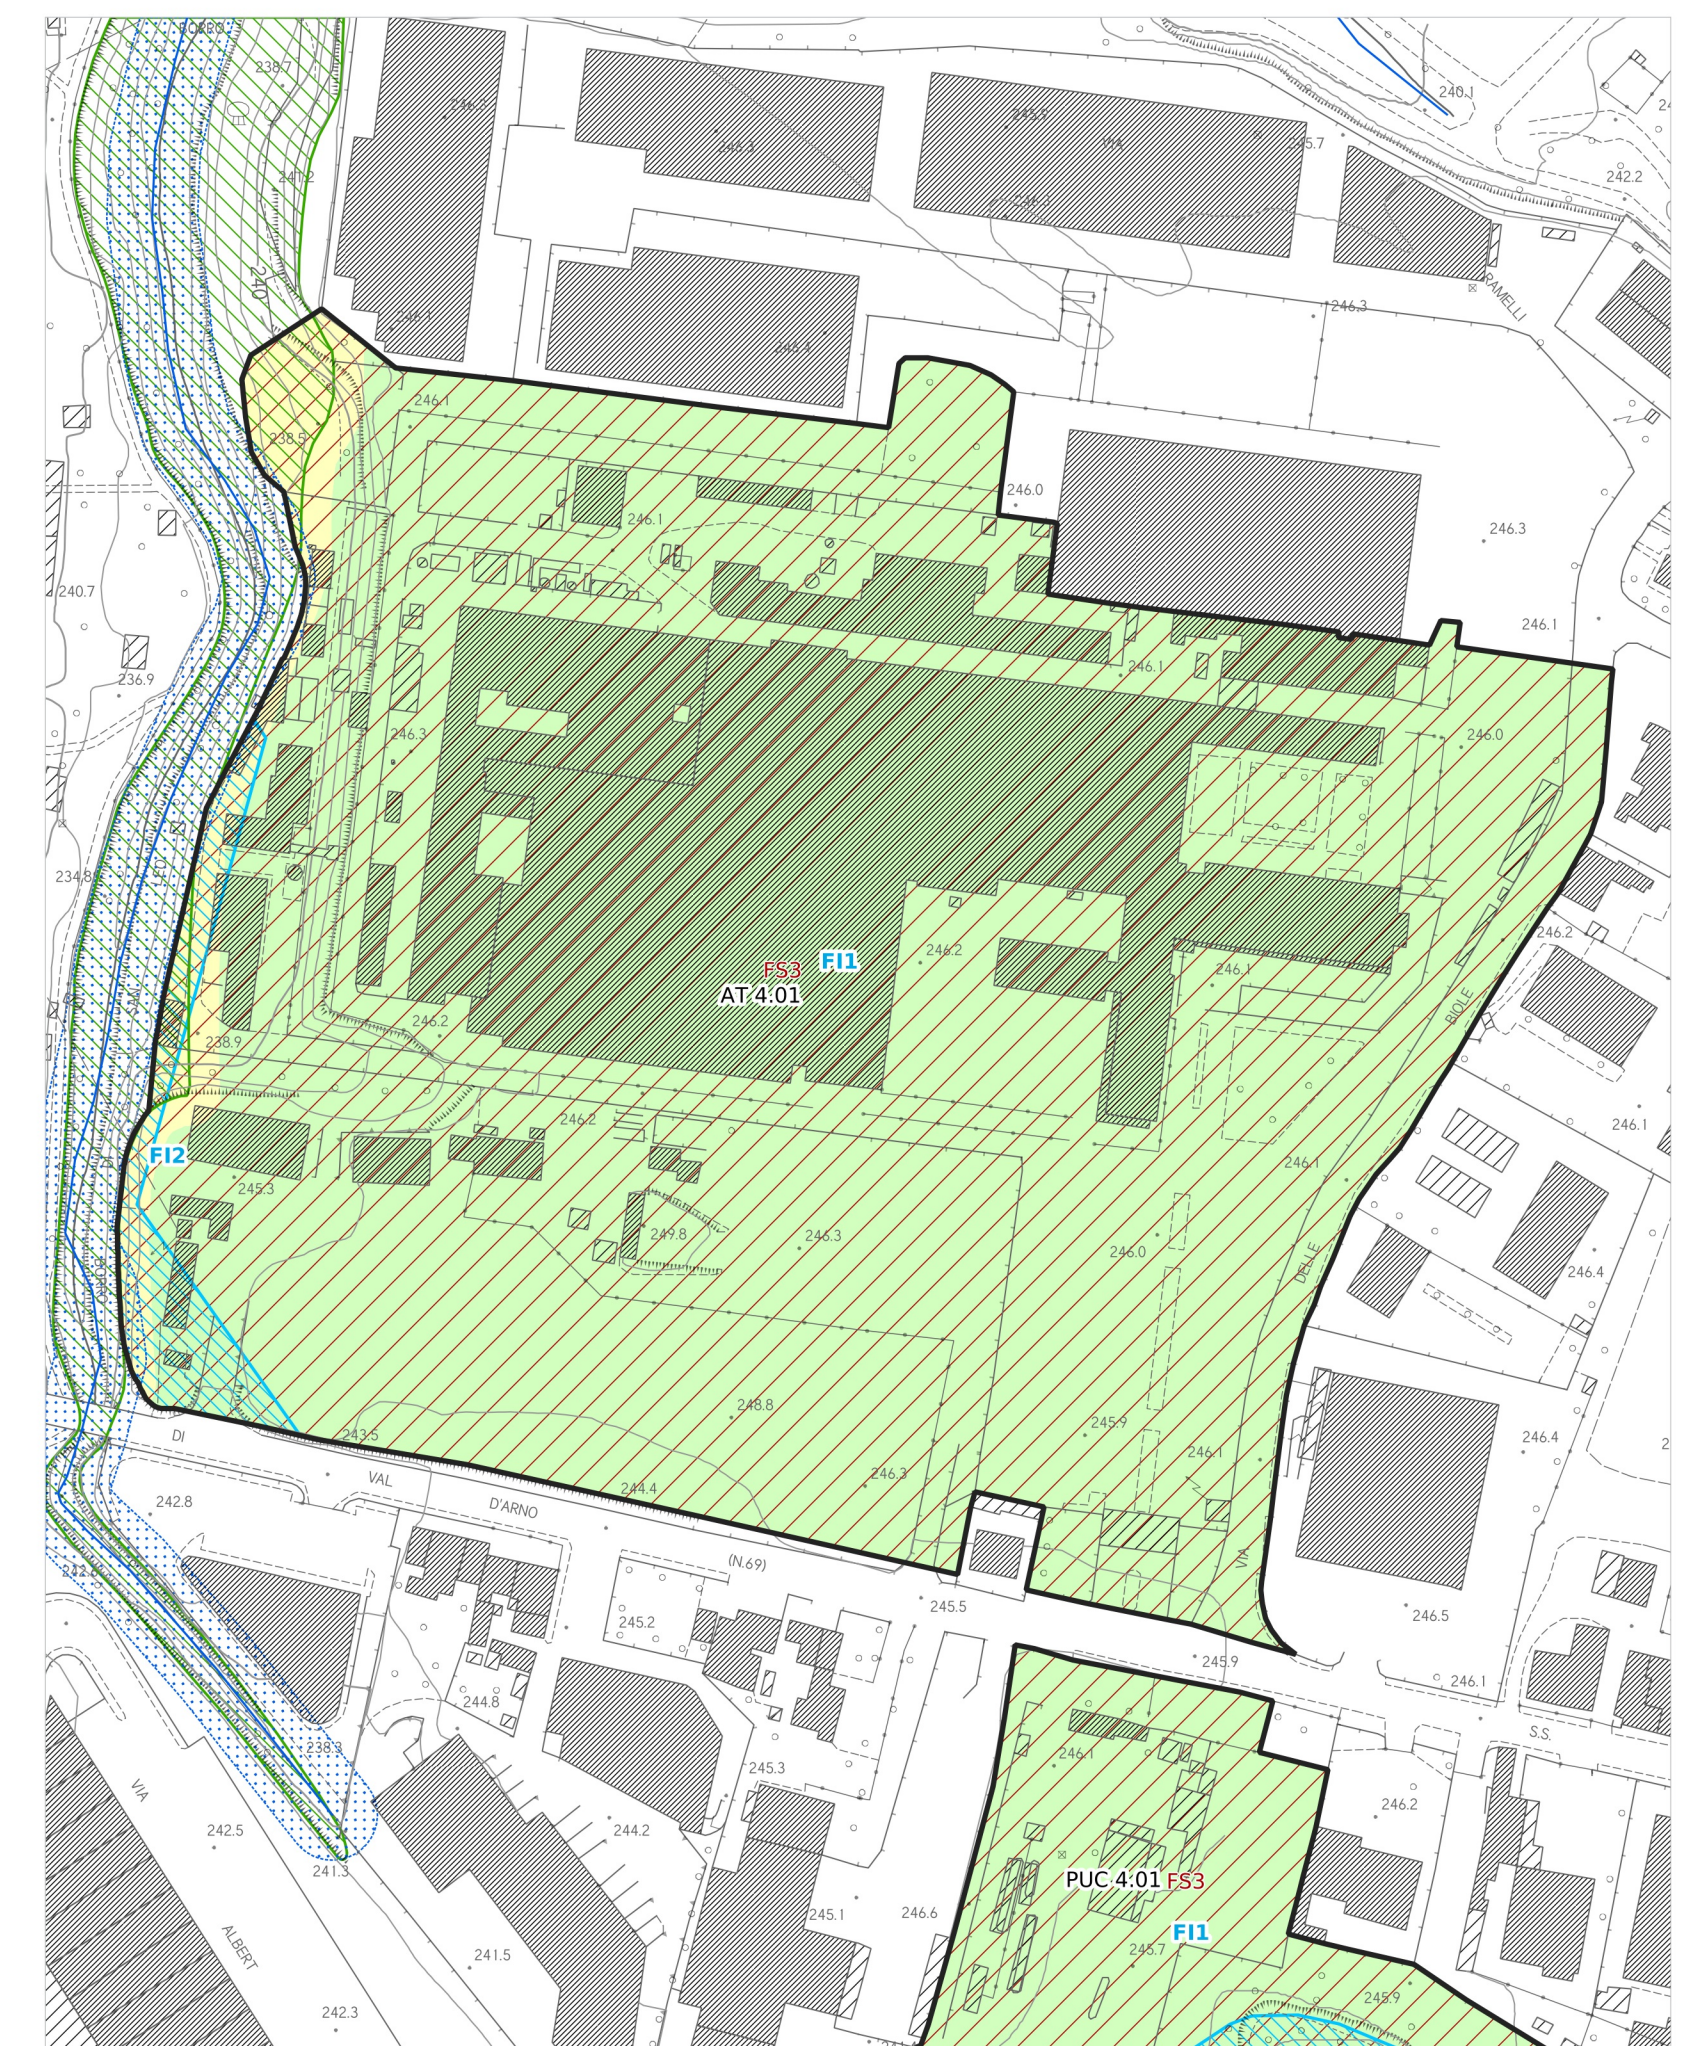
238.7
241.2
240.1
242.2
RAMELLI
246.3
246.1
246.0
246.3
246.1
238.5
246.1
240.7
236.9
246.1
246.0
246.3
234.8
FS3
FI1
AT 4.01
246.2
246.1
246.2
BIOLE
238.9
FI2
246.2
246.1
245.3
249.8
246.3
246.0
246.4
DELLE
248.8
245.9
246.1
246.4
DI
243.5
VAL
244.4
246.3
242.8
D'ARNO
(N.69)
VIA
245.2
245.5
246.5
245.9
246.1
244.8
S.S.
238.3
245.3
246.1
246.2
VIA
244.2
242.5
241.3
PUC 4.01
FS3
ALBERT
245.1
246.6
246.7
FI1
241.5
245.9
242.3